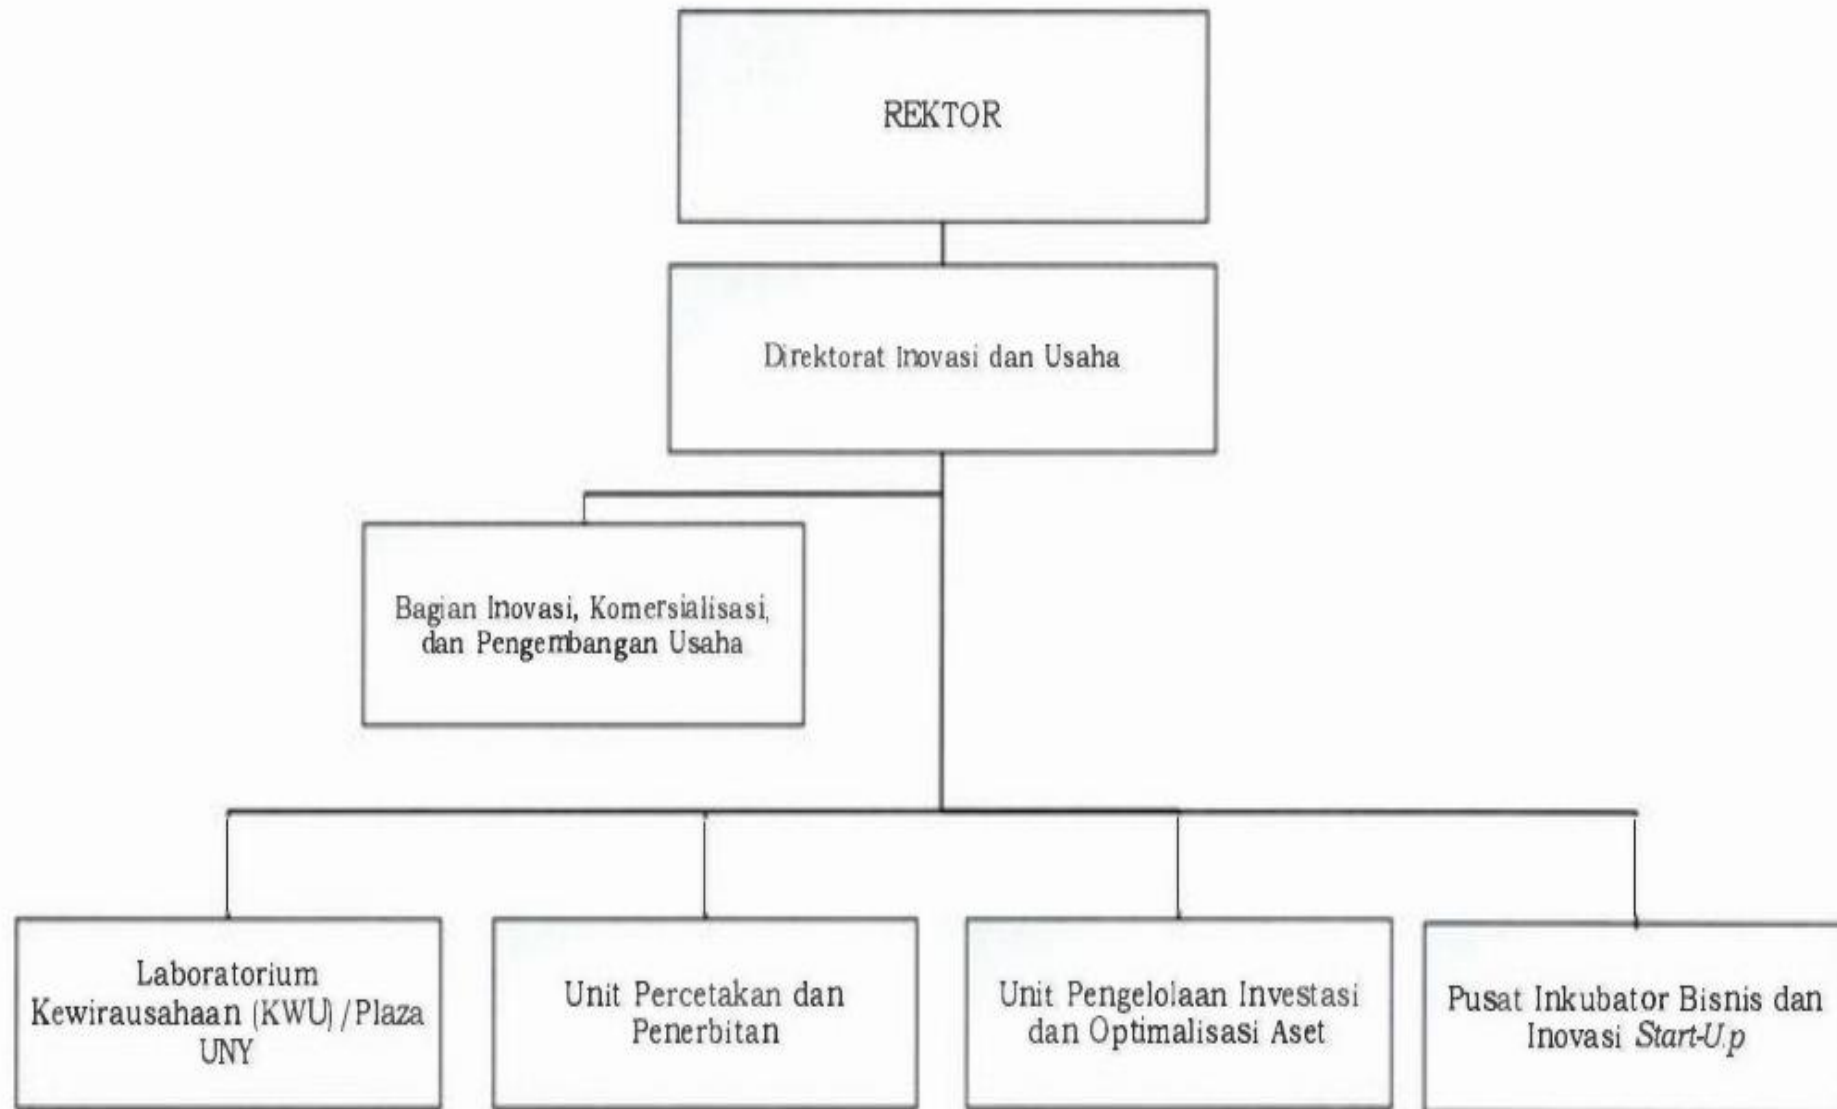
REKTOR

Direktorat Inovasi dan Usaha

Bagian Inovasi, Komersialisasi, dan Pengembangan Usaha

Laboratorium Kewirausahaan (KWU) /Plaza UNY

Unit Percetakan dan Penerbitan

Unit Pengelolaan Investasi dan Optimalisasi Aset

Pusat Inkubator Bisnis dan Inovasi Start-U.p